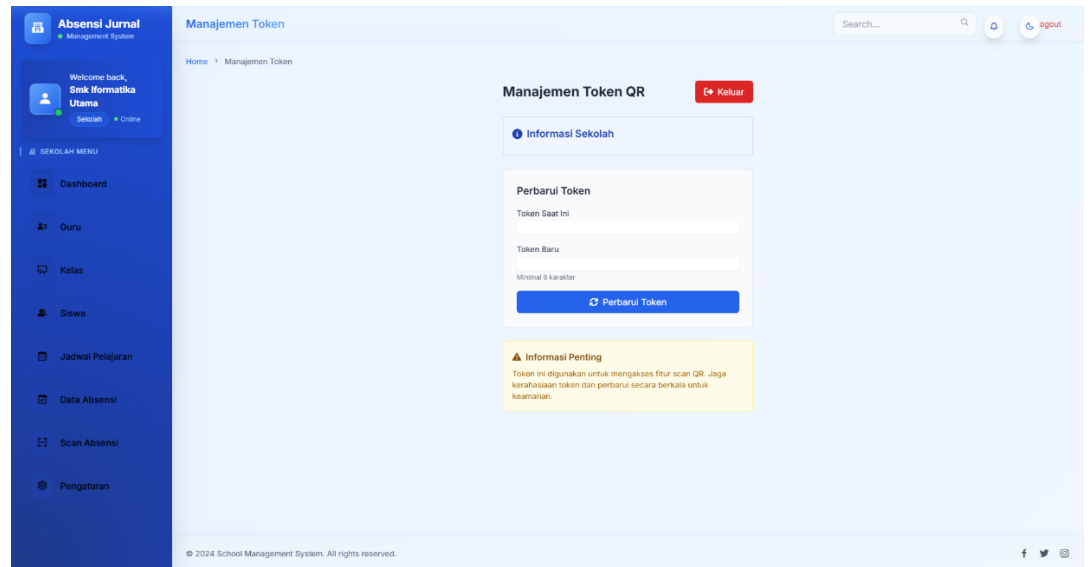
Absensi Jurnal
Management System

Manajemen Token

Search...

ogout

Welcome back,
Smk Iformatika Utama
Sekolah • Online

SEKOLAH MENU

Dashboard

Guru

Kelas

Siswa

Jadwal Pelajaran

Data Absensi

Scan Absensi

Pengaturan

Home > Manajemen Token

Manajemen Token QR

Keluar

Informasi Sekolah

Perbarui Token

Token Saat Ini

Token Baru

Minimal 8 karakter

Perbarui Token

Informasi Penting

Token ini digunakan untuk mengakses fitur scan QR. Jaga kerahasiaan token dan perbarui secara berkala untuk keamanan.

© 2024 School Management System. All rights reserved.